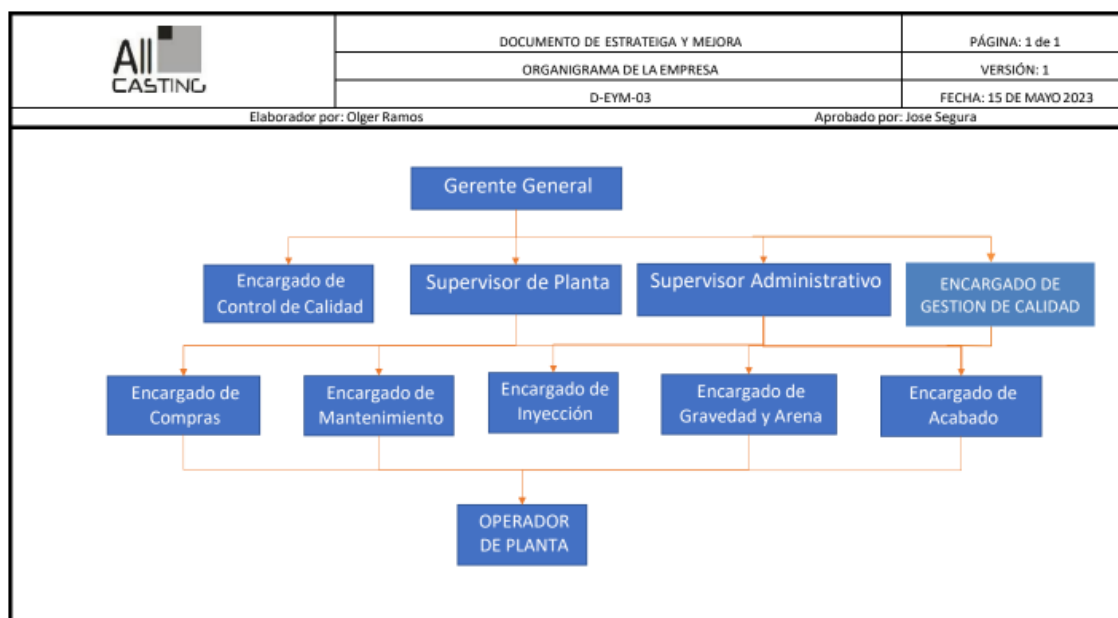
| All CASTING | DOCUMENTO DE ESTRATEIGA Y MEJORA | PÁGINA: 1 de 1 |
|---|---|---|
| | ORGANIGRAMA DE LA EMPRESA | VERSIÓN: 1 |
| | D-EYM-03 | FECHA: 15 DE MAYO 2023 |

Elaborador por: Olger Ramos
Aprobado por: Jose Segura

Gerente General

Encargado de Control de Calidad

Supervisor de Planta

Supervisor Administrativo

ENCARGADO DE GESTION DE CALIDAD

Encargado de Compras

Encargado de Mantenimiento

Encargado de Inyección

Encargado de Gravedad y Arena

Encargado de Acabado

OPERADOR DE PLANTA